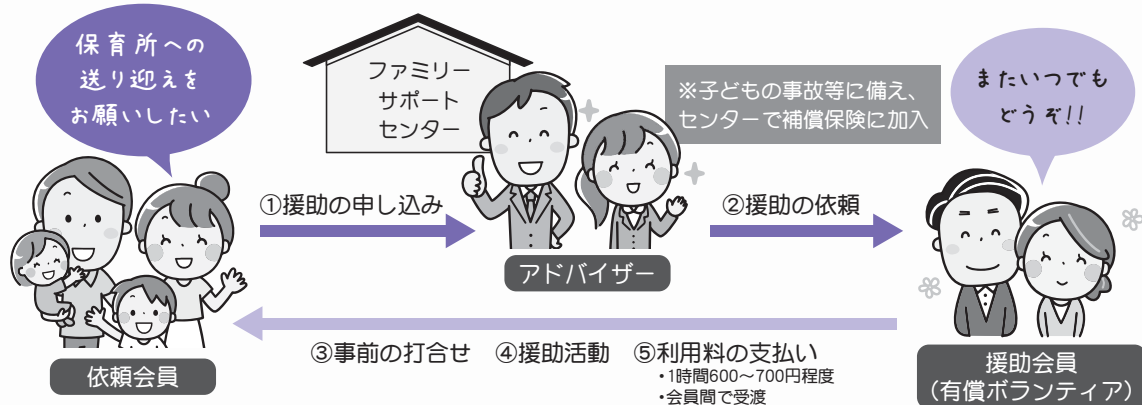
保育所への送り迎えをお願いしたい

ファミリーサポートセンター

※子どもの事故等に備え、センターで補償保険に加入

またいつでもどうぞ!!

①援助の申し込み

②援助の依頼

アドバイザー

③事前の打合せ　④援助活動　⑤利用料の支払い
・1時間600～700円程度
・会員間で受渡

依頼会員

援助会員
（有償ボランティア）